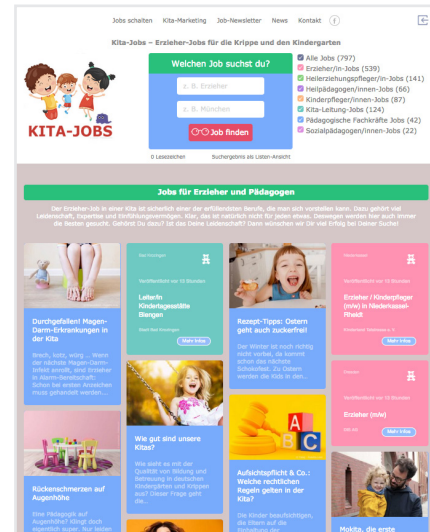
Jobs schalten Kita-Marketing Job-Newsletter News Kontakt

Kita-Jobs – Erzieher-Jobs für die Krippe und den Kindergarten

KITA-JOBS

Welchen Job suchst du?

z. B. Erzieher

z. B. München

Job finden

0 Leiezeichen

Suchergebnis als Listen-Ansicht

Alle Jobs (797)
Erzieher/in-Jobs (539)
Heilerziehungspfleger/in-Jobs (141)
Heilpädagogen/innen-Jobs (66)
Kinderpfleger/innen-Jobs (87)
Kita-Leitung-Jobs (124)
Pädagogische Fachkräfte Jobs (42)
Sozialpädagogen/innen-Jobs (22)

Jobs für Erzieher und Pädagogen

Der Erzieher-Job in einer Kita ist sicherlich einer der erfüllendsten Berufe, die man sich vorstellen kann. Dazu gehört viel Leidenschaft, Expertise und Einfühlungsvermögen. Klar, das ist natürlich nicht für jeden etwas. Deswegen werden hier auch immer die Besten gesucht. Gehörst Du dazu? Ist das Deine Leidenschaft? Dann wünschen wir Dir viel Erfolg bei Deiner Suche!

Durchgefallen! Magen-Darm-Erkrankungen in der Kita

Brech, kotz, würg ... Wenn der nächste Magen-Darm-Infekt anrollt, sind Erzieher in Alarm-Bereitschaft. Sicher bei ersten Anzeichen muss gehandelt werden...

Kita Fürchtein

Veröffentlicht vor 12 Stunden

Leiterin Kindertagesstätte Biengen

Bad Krozingen

Mehr Infos

Rezept-Tipps: Ostern geht auch zuckerfrei!

Der Winter ist noch richtig nicht vorbei, da kommt schon das leckere Schokofest. Zu Ostern werden die Kids in den...

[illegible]

Veröffentlicht vor 12 Stunden

Erzieher / Kinderpfleger (m/w) in Niederkassel-Rheidt

Niederkassel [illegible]

Mehr Infos

Wie gut sind unsere Kitas?

Wie steht es mit der Qualität von Bildung und Betreuung in deutschen Kindergärten und Krippen aus? Dieser Frage geht die...

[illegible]

Veröffentlicht vor 12 Stunden

Erzieher (m/w)

Mehr Infos

Rückenschmerzen auf Augenhöhe

Eine Pädagogin auf Augenhöhe? Klingt doch eigentlich super. Nur leiden...

Aufsichtspflicht & Co.: Welche rechtlichen Regeln gelten in der Kita?

Die Kinder beaufsichtigen, die Eltern auf die Einhaltung der...

Mokita, die erste